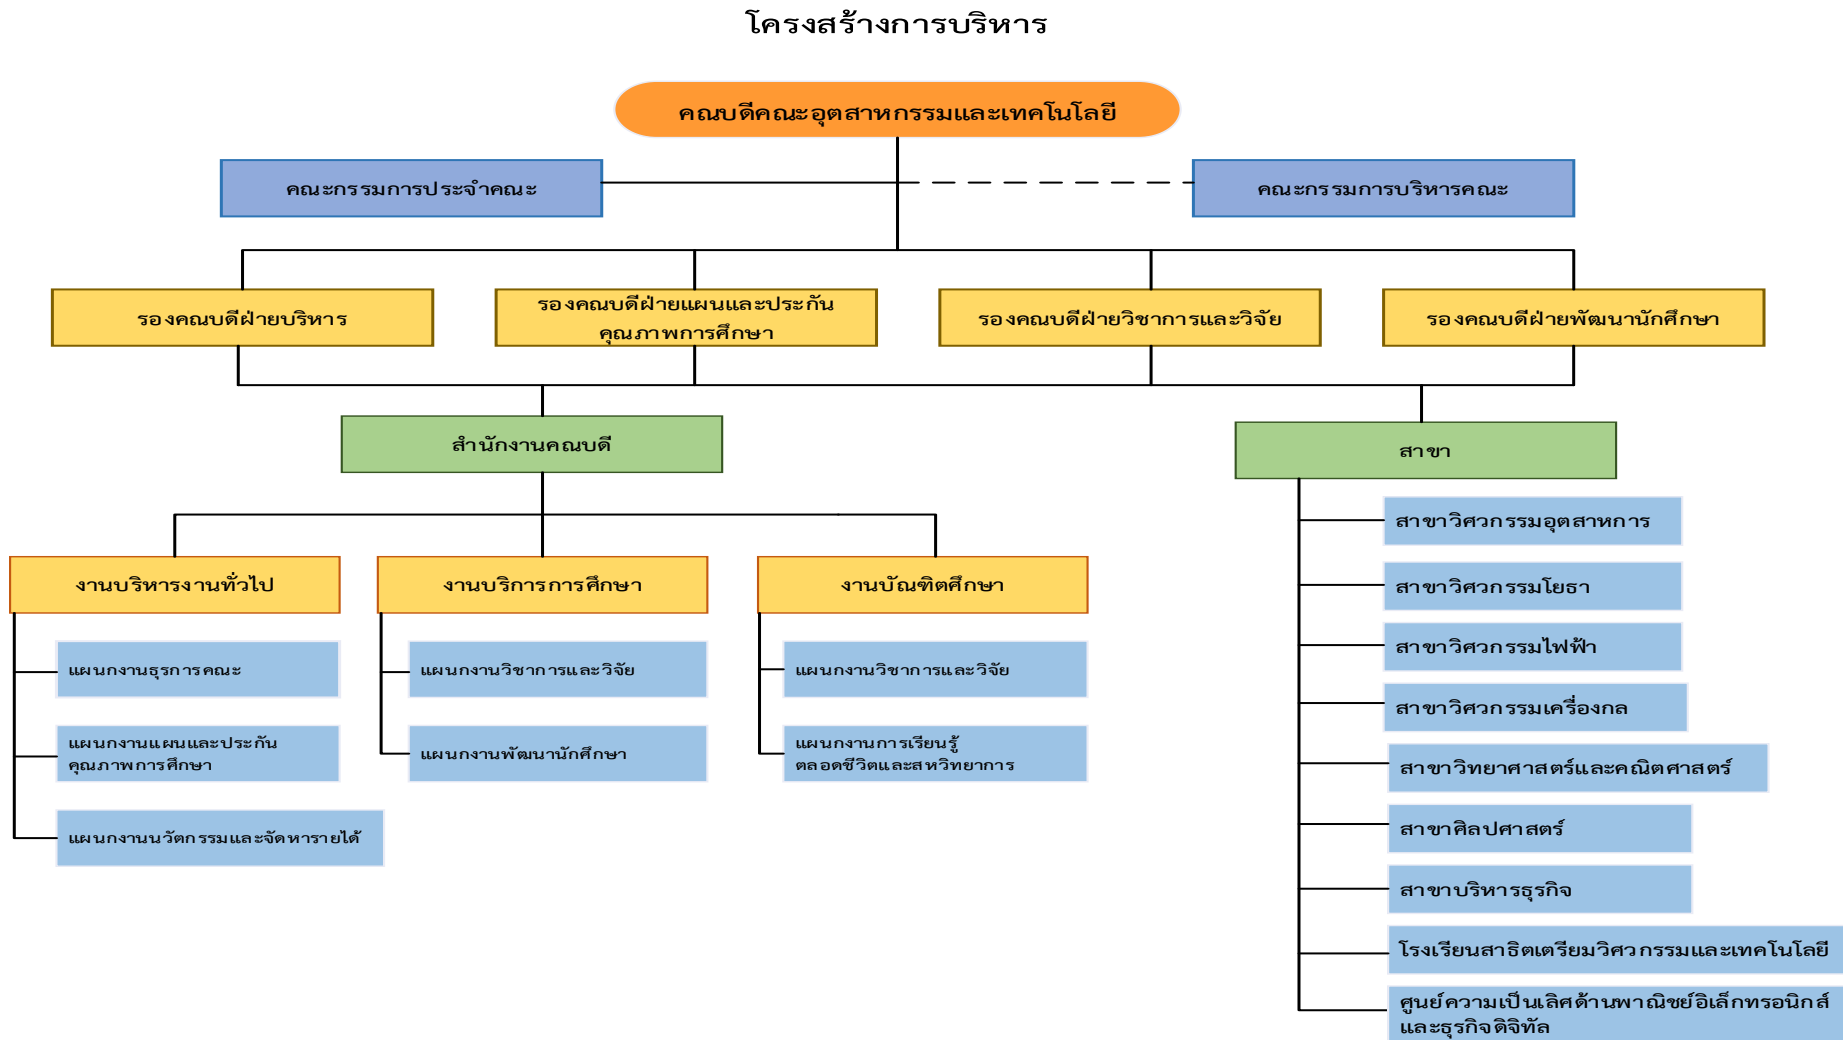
โครงสร้างการบริหาร

คณบดีคณะอุตสาหกรรมและเทคโนโลยี

คณะกรรมการประจำคณะ

คณะกรรมการบริหารคณะ

รองคณบดีฝ่ายบริหาร

รองคณบดีฝ่ายแผนและประกันคุณภาพการศึกษา

รองคณบดีฝ่ายวิชาการและวิจัย

รองคณบดีฝ่ายพัฒนานักศึกษา

สำนักงานคณบดี

สาขา

งานบริหารงานทั่วไป

งานบริการการศึกษา

งานบัณฑิตศึกษา

แผนกงานธุรการคณะ

แผนกงานแผนและประกันคุณภาพการศึกษา

แผนกงานนวัตกรรมและจัดหารายได้

แผนกงานวิชาการและวิจัย

แผนกงานพัฒนานักศึกษา

แผนกงานวิชาการและวิจัย

แผนกงานการเรียนรู้ตลอดชีวิตและสหวิทยาการ

สาขาวิศวกรรมอุตสาหการ

สาขาวิศวกรรมโยธา

สาขาวิศวกรรมไฟฟ้า

สาขาวิศวกรรมเครื่องกล

สาขาวิทยาศาสตร์และคณิตศาสตร์

สาขาศิลปศาสตร์

สาขาบริหารธุรกิจ

โรงเรียนสาธิตเตรียมวิศวกรรมและเทคโนโลยี

ศูนย์ความเป็นเลิศด้านพาณิชย์อิเล็กทรอนิกส์และธุรกิจดิจิทัล